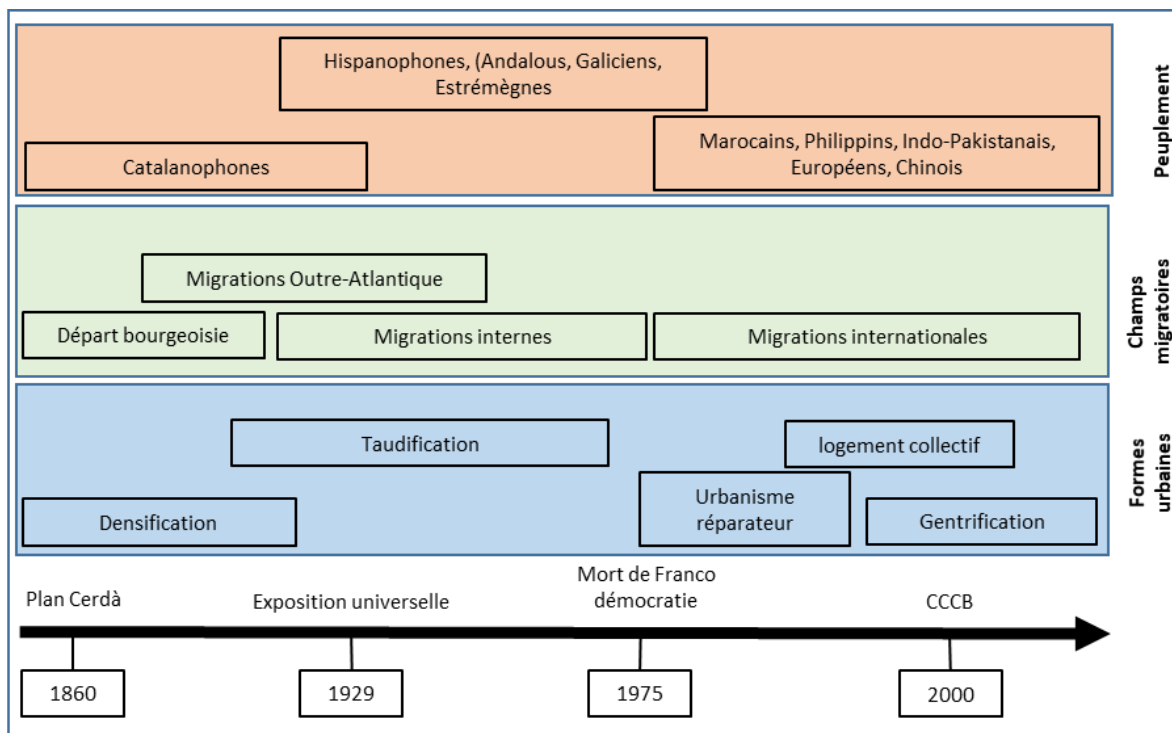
Hispanophones, (Andalous, Galiciens, Estrémègnes

Catalanophones

Marocains, Philippins, Indo-Pakistanais, Européens, Chinois

Peuplement

Migrations Outre-Atlantique

Départ bourgeoisie

Migrations internes

Migrations internationales

Champs migratoires

Taudification

logement collectif

Densification

Urbanisme réparateur

Gentrification

Formes urbaines

Plan Cerdà

Exposition universelle

Mort de Franco démocratie

CCCB

1860

1929

1975

2000